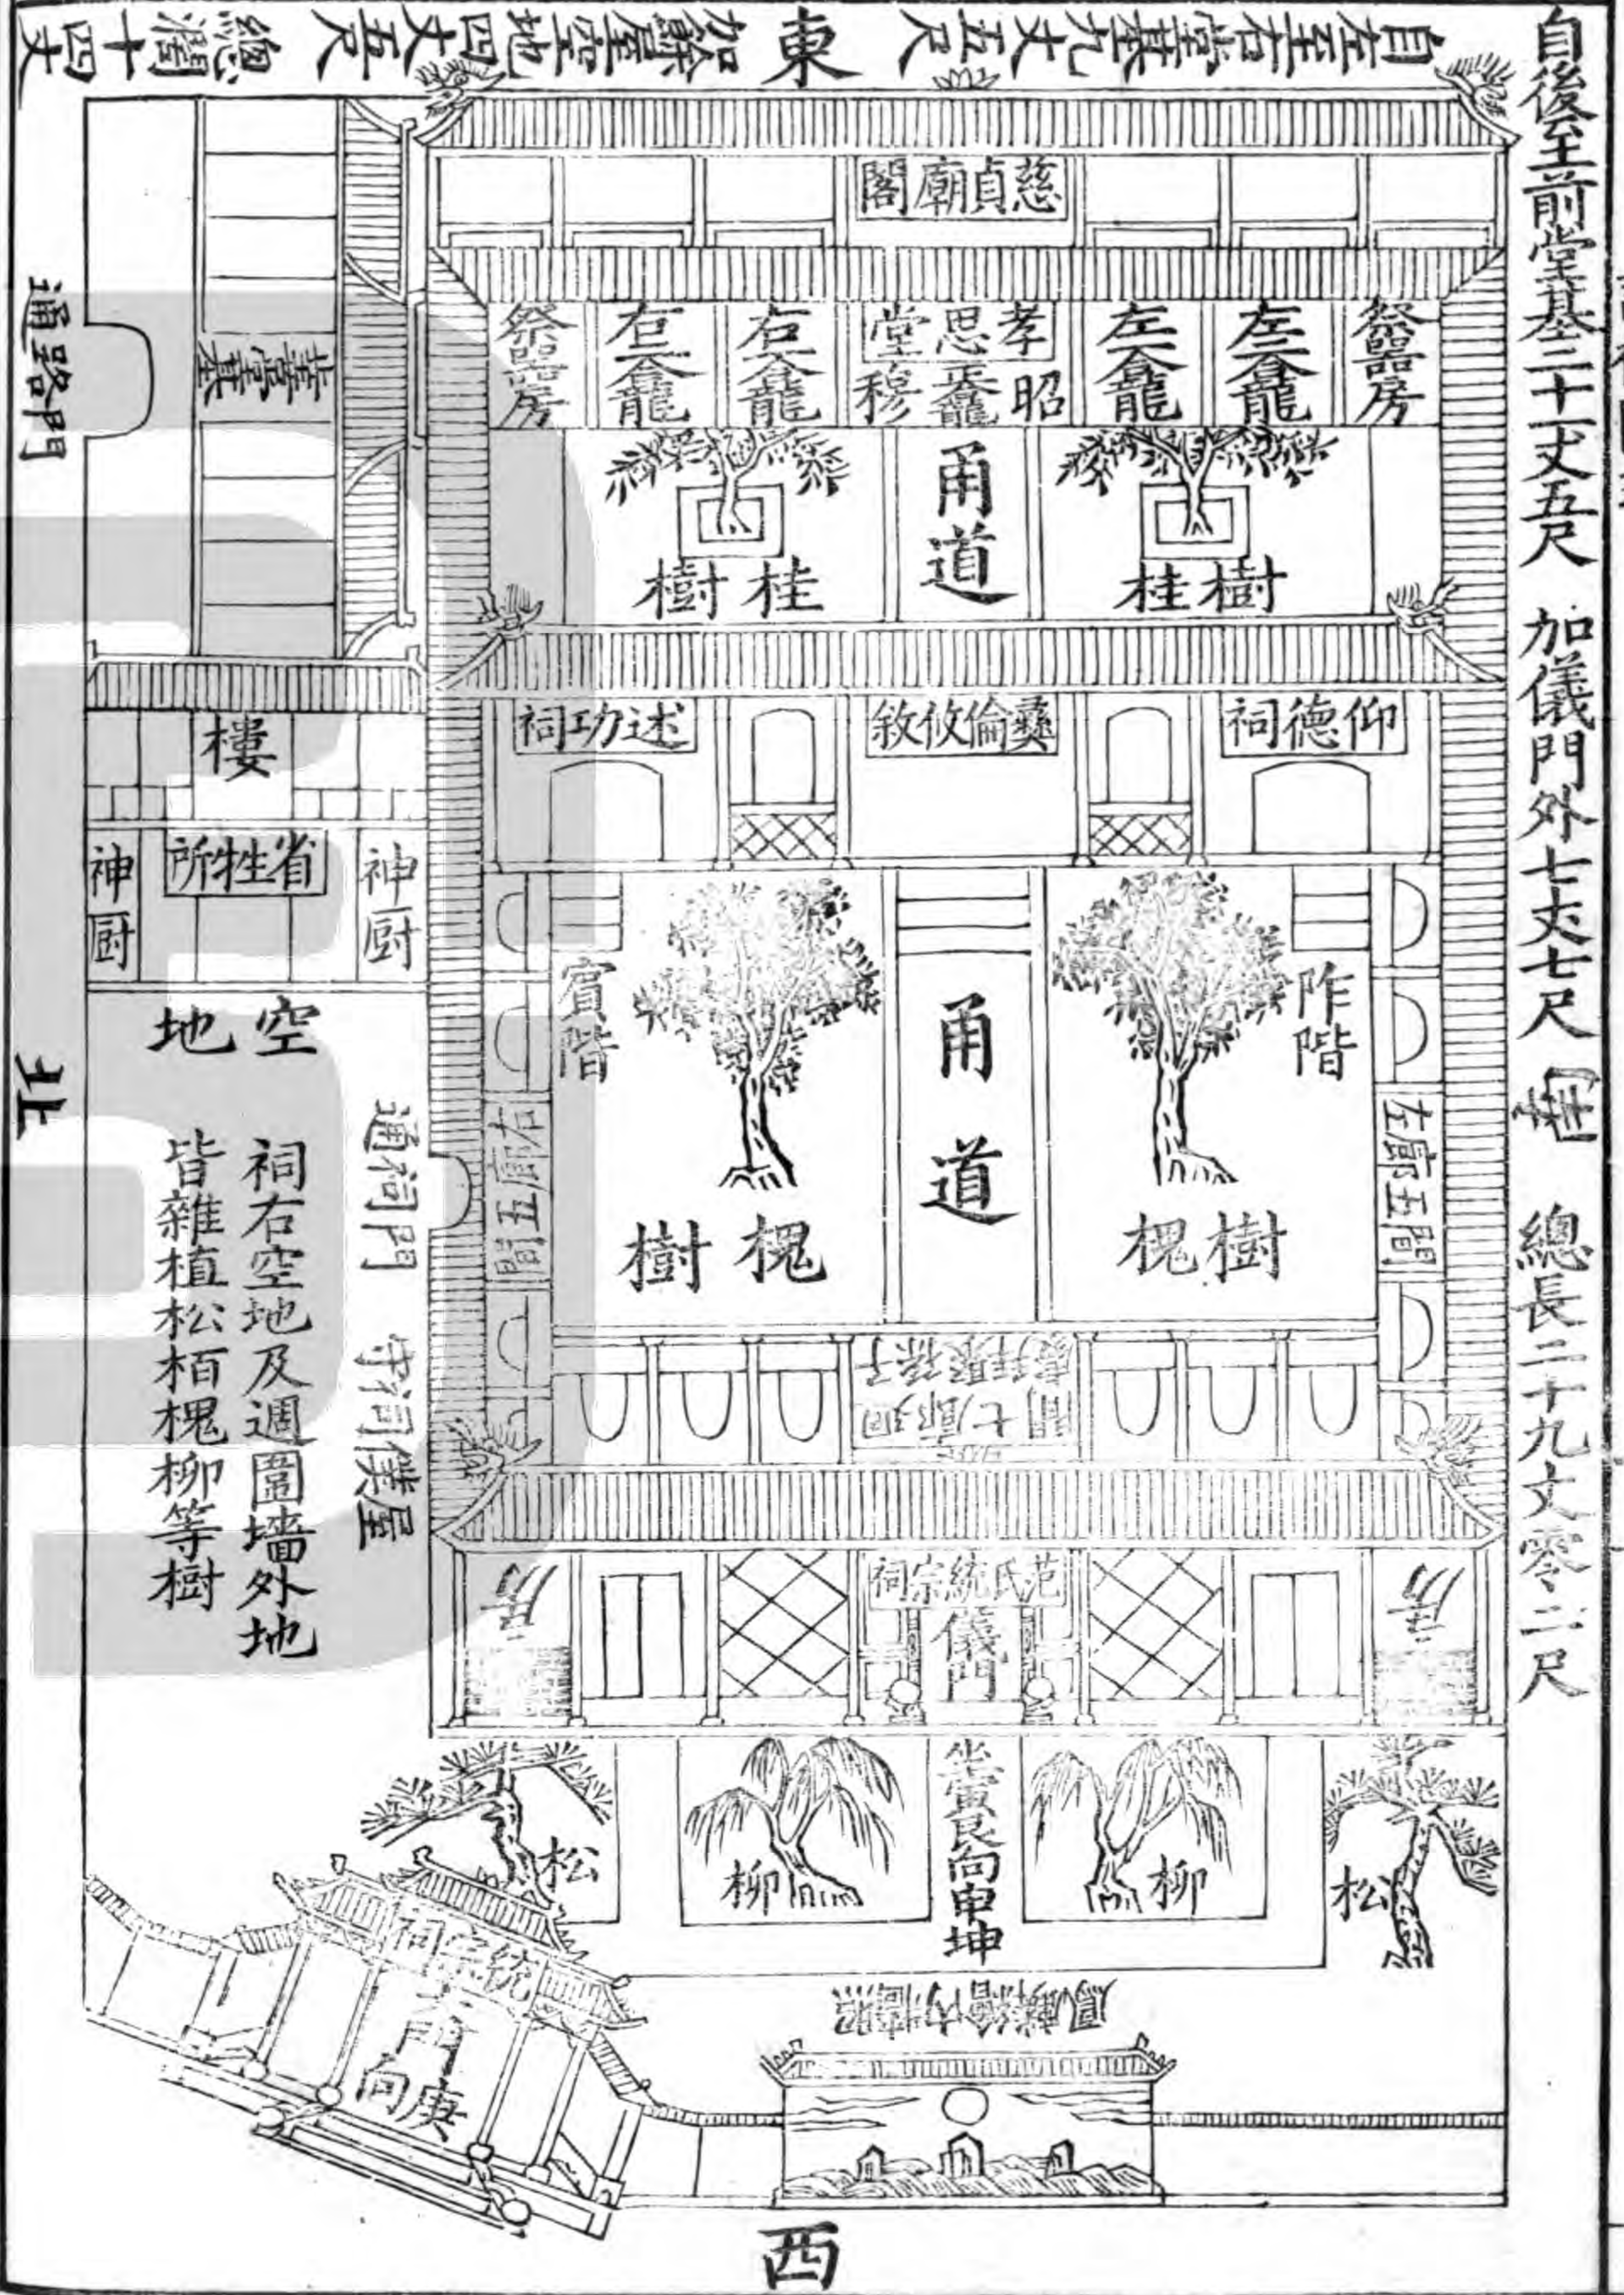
自後至前堂基二十丈五尺 加儀門外七丈七尺 南 總長二十九丈零二尺

自左至右堂基九丈五尺 東 加餘屋空地四丈五尺 總濶十四丈

慈貞廟閣

祭器房 左龕 左龕 孝思堂 昭穆龕 右龕 右龕 祭器房

桂樹 甬道 桂樹

仰德祠 彝倫攸敘 述功祠

阼階 甬道 賓階

槐樹 槐樹

左廊五間 右廊五間

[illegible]

范氏統宗祠

儀門

松 柳 坐寅艮向申坤 柳 松

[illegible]

統宗祠 大門向庚

西

堂基 通路門 樓 省牲所 神廚 神廚 空地 北 通祠門 守祠僕屋 祠右空地及週圍墻外地皆雜植松栢槐柳等樹